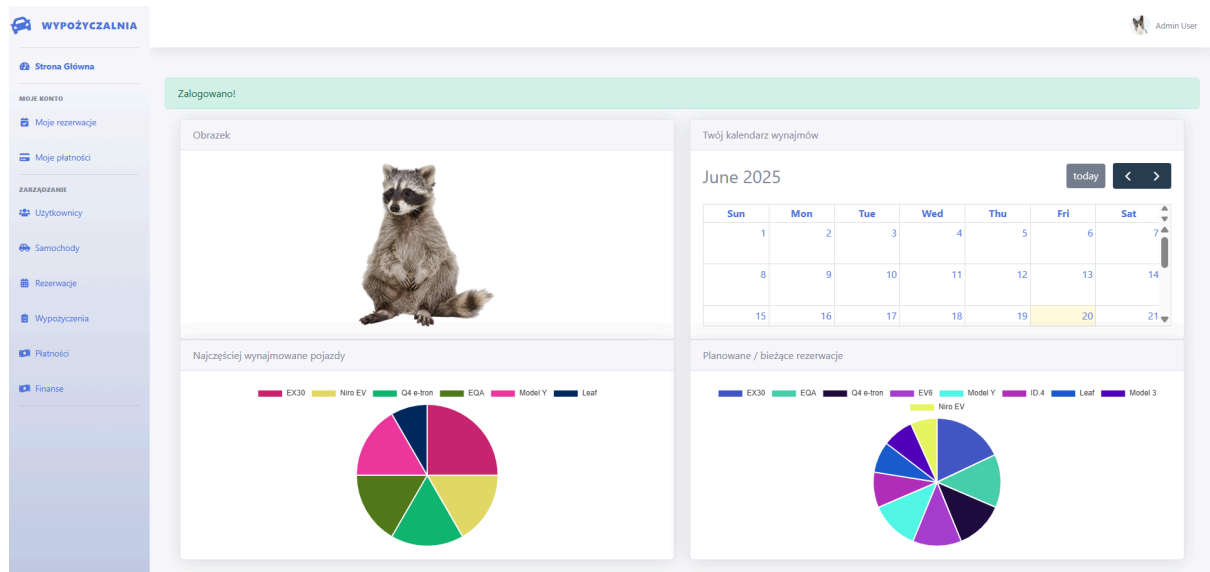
WYPOŻYCZALNIA

Admin User

Strona Główna

MOJE KONTO

Moje rezerwacje

Moje płatności

ZARZĄDZANIE

Użytkownicy

Samochody

Rezerwacje

Wypożyczenia

Płatności

Finanse

Zalogowano!

Obrazek

Twój kalendarz wynajmów

June 2025

today

| Sun | Mon | Tue | Wed | Thu | Fri | Sat |
|---|---|---|---|---|---|---|
| 1 | 2 | 3 | 4 | 5 | 6 | 7 |
| 8 | 9 | 10 | 11 | 12 | 13 | 14 |
| 15 | 16 | 17 | 18 | 19 | 20 | 21 |

Najczęściej wynajmowane pojazdy

EX30 Niro EV Q4 e-tron EQA Model Y Leaf

Planowane / bieżące rezerwacje

EX30 EQA Q4 e-tron EV6 Model Y ID.4 Leaf Model 3 Niro EV